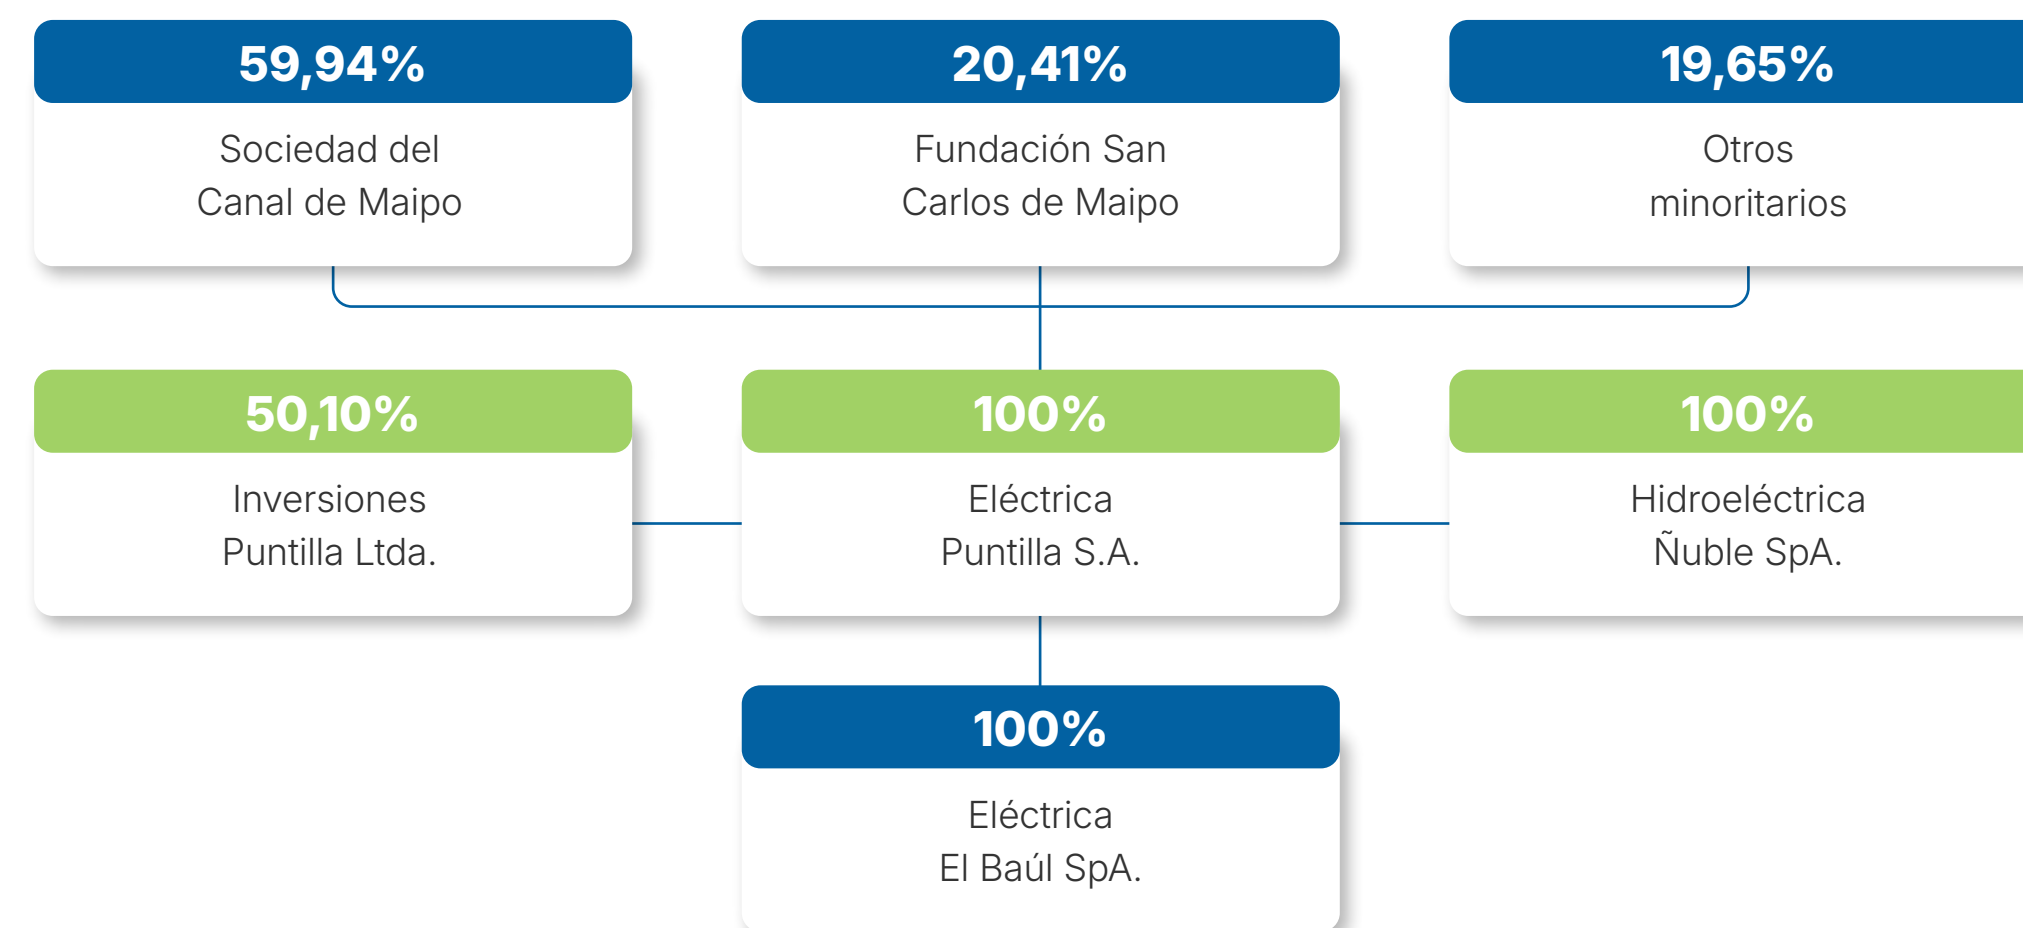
59,94%
Sociedad del Canal de Maipo

20,41%
Fundación San Carlos de Maipo

19,65%
Otros minoritarios

50,10%
Inversiones Puntilla Ltda.

100%
Eléctrica Puntilla S.A.

100%
Hidroeléctrica Ñuble SpA.

100%
Eléctrica El Baúl SpA.